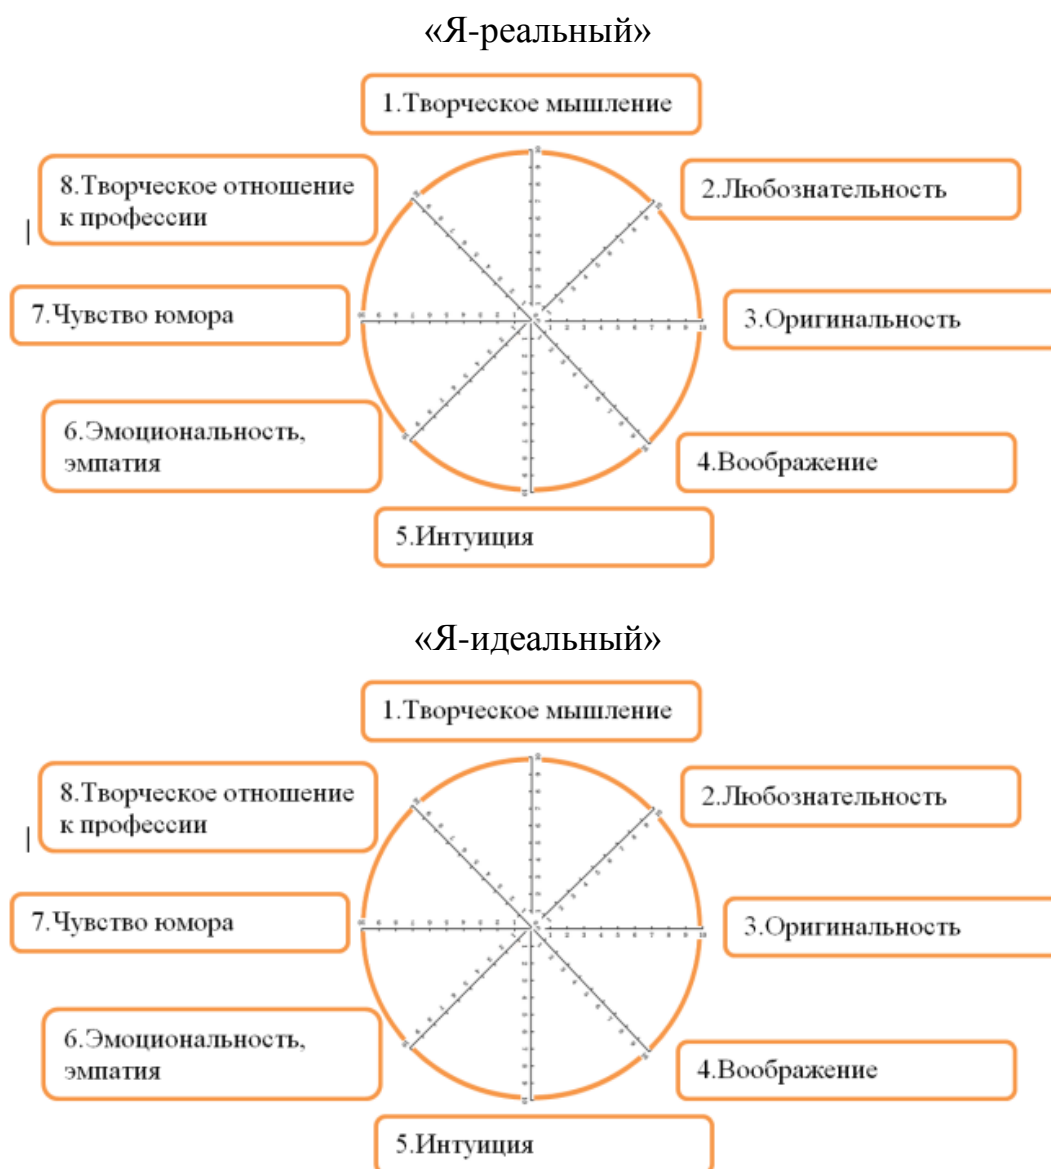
«Я-реальный»

1.Творческое мышление

8.Творческое отношение к профессии

2.Любознательность

7.Чувство юмора

3.Оригинальность

6.Эмоциональность, эмпатия

4.Воображение

5.Интуиция

«Я-идеальный»

1.Творческое мышление

8.Творческое отношение к профессии

2.Любознательность

7.Чувство юмора

3.Оригинальность

6.Эмоциональность, эмпатия

4.Воображение

5.Интуиция